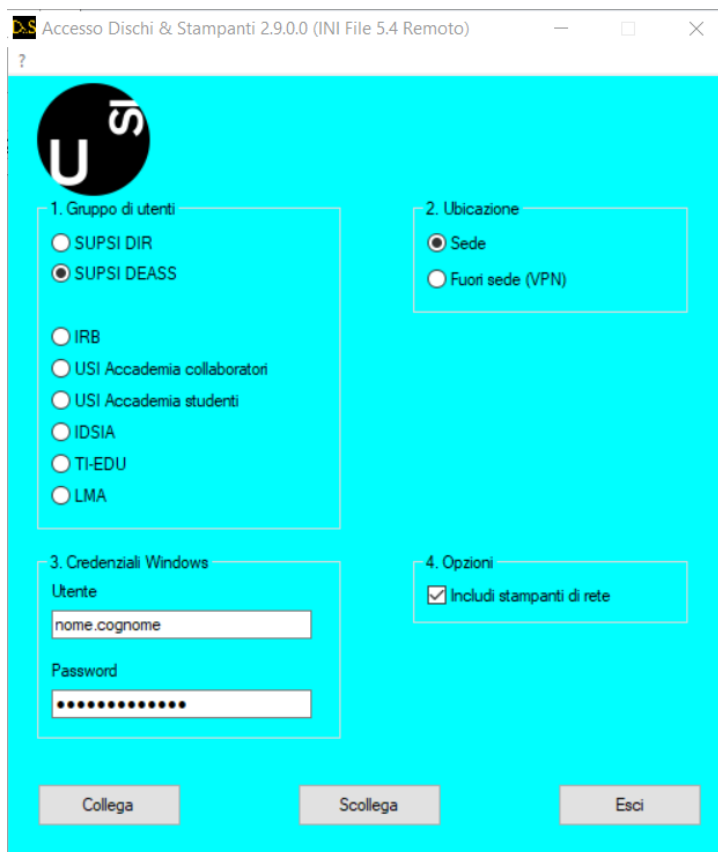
D&S Accesso Dischi & Stampanti 2.9.0.0 (INI File 5.4 Remoto)

?

U SI

1. Gruppo di utenti
SUPSI DIR
SUPSI DEASS
IRB
USI Accademia collaboratori
USI Accademia studenti
IDSIA
TI-EDU
LMA

2. Ubicazione
Sede
Fuori sede (VPN)

3. Credenziali Windows
Utente
nome.cognome
Password
••••••••••••••

4. Opzioni
Includi stampanti di rete

Collega
Scollega
Esci